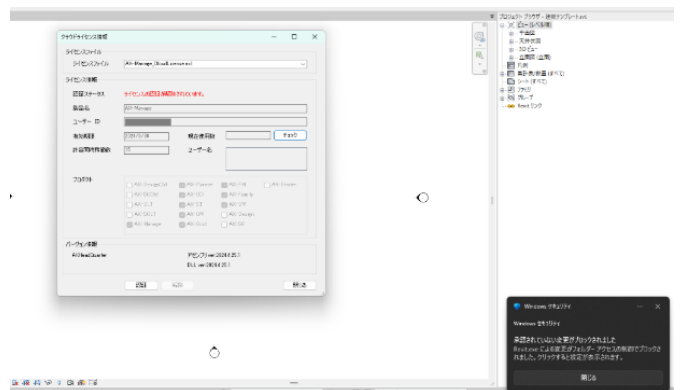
クラウドライセンス情報

ライセンスファイル

ライセンスファイル AR-Manage_CloudLicense.xml

ライセンス情報

認証ステータス ライセンスは認証(承認)されていません。

製品名 AR-Manage

ユーザー ID

有効期限 2024/5/18 現在使用数 チェック

許容同時接続数 15 ユーザー名

プロダクト

AR-GarageCell
AR-Planner
AR-FM
AR-Dealer
AR-SEC
AR-DCT
AR-Family
AR-SLT
AR-SE
AR-SELT
AR-SPI
AR-Design
AR-Manage
AR-Struct
AR-DD

バージョン情報

ARHeadQuarter

デザインファイル ver.2024.4.25.1

DLL ver.2024.4.25.1

認証 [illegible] 閉じる

プロジェクト ブラウザ - 建築テンプレート.rvt
ビュー(分類別)
平面図
天井伏図
3D ビュー
立面図 (立面)
凡例
集計表/数量 (すべて)
シート (すべて)
ファミリ
グループ
Revit リンク

Windows セキュリティ

Windows セキュリティ

未認可されていない変更がブロックされました
Bluebeam による変更がフォルダー アクセスの制御でブロックされました。クリックすると設定が表示されます。

閉じる